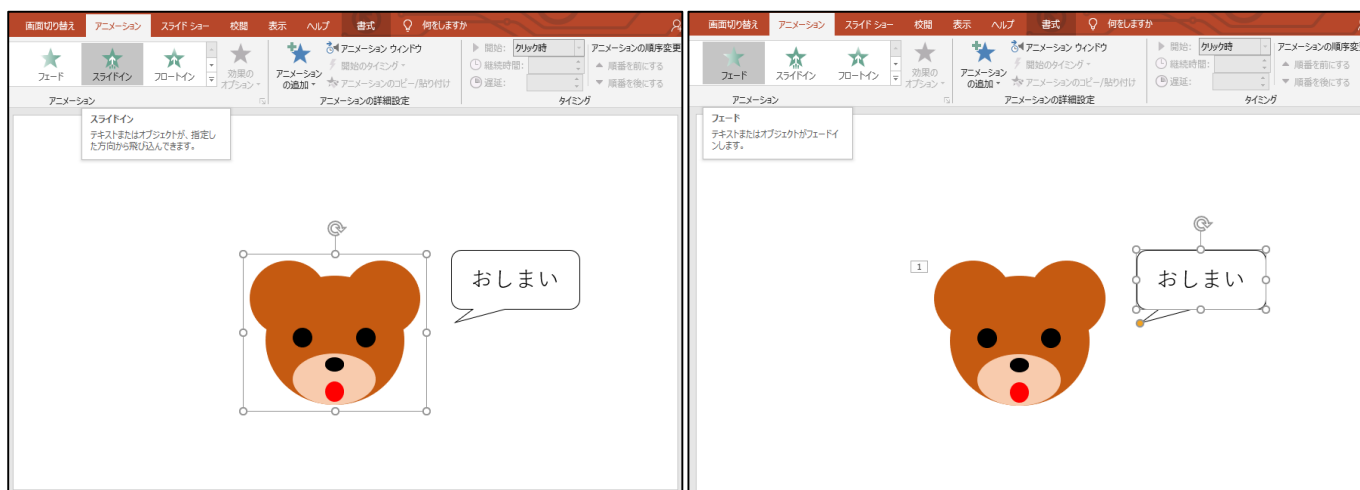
画面切り替え アニメーション スライド ショー 校閲 表示 ヘルプ 書式 何をしますか

フェード スライドイン フロートイン 効果のオプション

アニメーションの追加

アニメーション ウィンドウ
開始のタイミング
アニメーションのコピー/貼り付け

開始: クリック時
継続時間:
遅延:

アニメーションの順序変更
順番を前にする
順番を後にする

アニメーション アニメーションの詳細設定 タイミング

スライドイン
テキストまたはオブジェクトが、指定した方向から飛び込んできます。

おしまい

画面切り替え アニメーション スライド ショー 校閲 表示 ヘルプ 書式 何をしますか

フェード スライドイン フロートイン 効果のオプション

アニメーションの追加

アニメーション ウィンドウ
開始のタイミング
アニメーションのコピー/貼り付け

開始: クリック時
継続時間:
遅延:

アニメーションの順序変更
順番を前にする
順番を後にする

アニメーション アニメーションの詳細設定 タイミング

フェード
テキストまたはオブジェクトがフェードインします。

1

おしまい